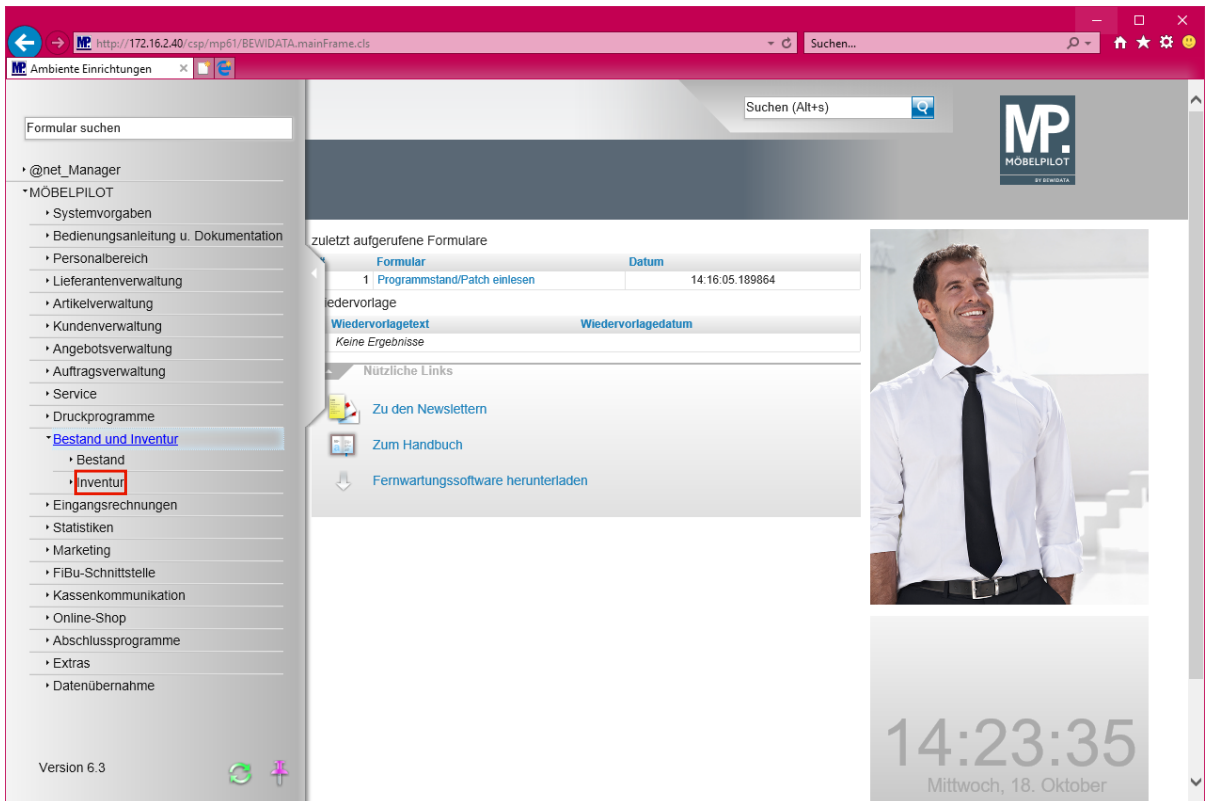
http://172.16.2.40/csp/mp61/BEWIDATA.mainFrame.cls
Suchen...
Ambiente Einrichtungen

Formular suchen

@net_Manager
MÖBELPILOT
Systemvorgaben
Bedienungsanleitung u. Dokumentation
Personalbereich
Lieferantenverwaltung
Artikelverwaltung
Kundenverwaltung
Angebotsverwaltung
Auftragsverwaltung
Service
Druckprogramme
Bestand und Inventur
Bestand
Inventur
Eingangsrechnungen
Statistiken
Marketing
FiBu-Schnittstelle
Kassenkommunikation
Online-Shop
Abschlussprogramme
Extras
Datenübernahme

Version 6.3

Suchen (Alt+s)

MP.
MÖBELPILOT
BY BEWIDATA

zuletzt aufgerufene Formulare

| | Formular | Datum |
|---|---|---|
| 1 | Programmstand/Patch einlesen | 14:16:05.189864 |

iedervorlage

| Wiedervorlagetext | Wiedervorlagedatum |
|---|---|
| Keine Ergebnisse | |

Nützliche Links

Zu den Newslettern

Zum Handbuch

Fernwartungssoftware herunterladen

14:23:35
Mittwoch, 18. Oktober